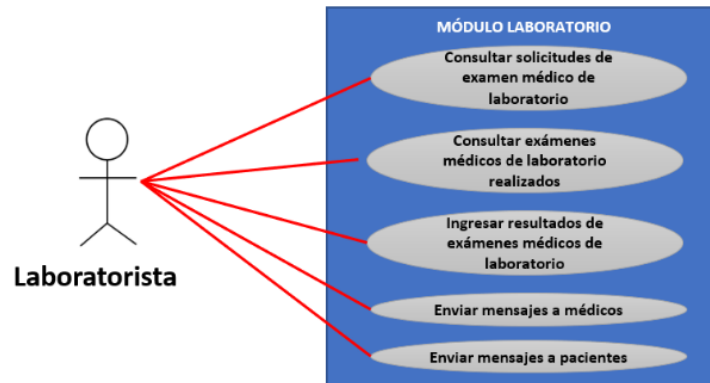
MÓDULO LABORATORIO

Consultar solicitudes de examen médico de laboratorio

Consultar exámenes médicos de laboratorio realizados

Ingresar resultados de exámenes médicos de laboratorio

Enviar mensajes a médicos

Enviar mensajes a pacientes

Laboratorista